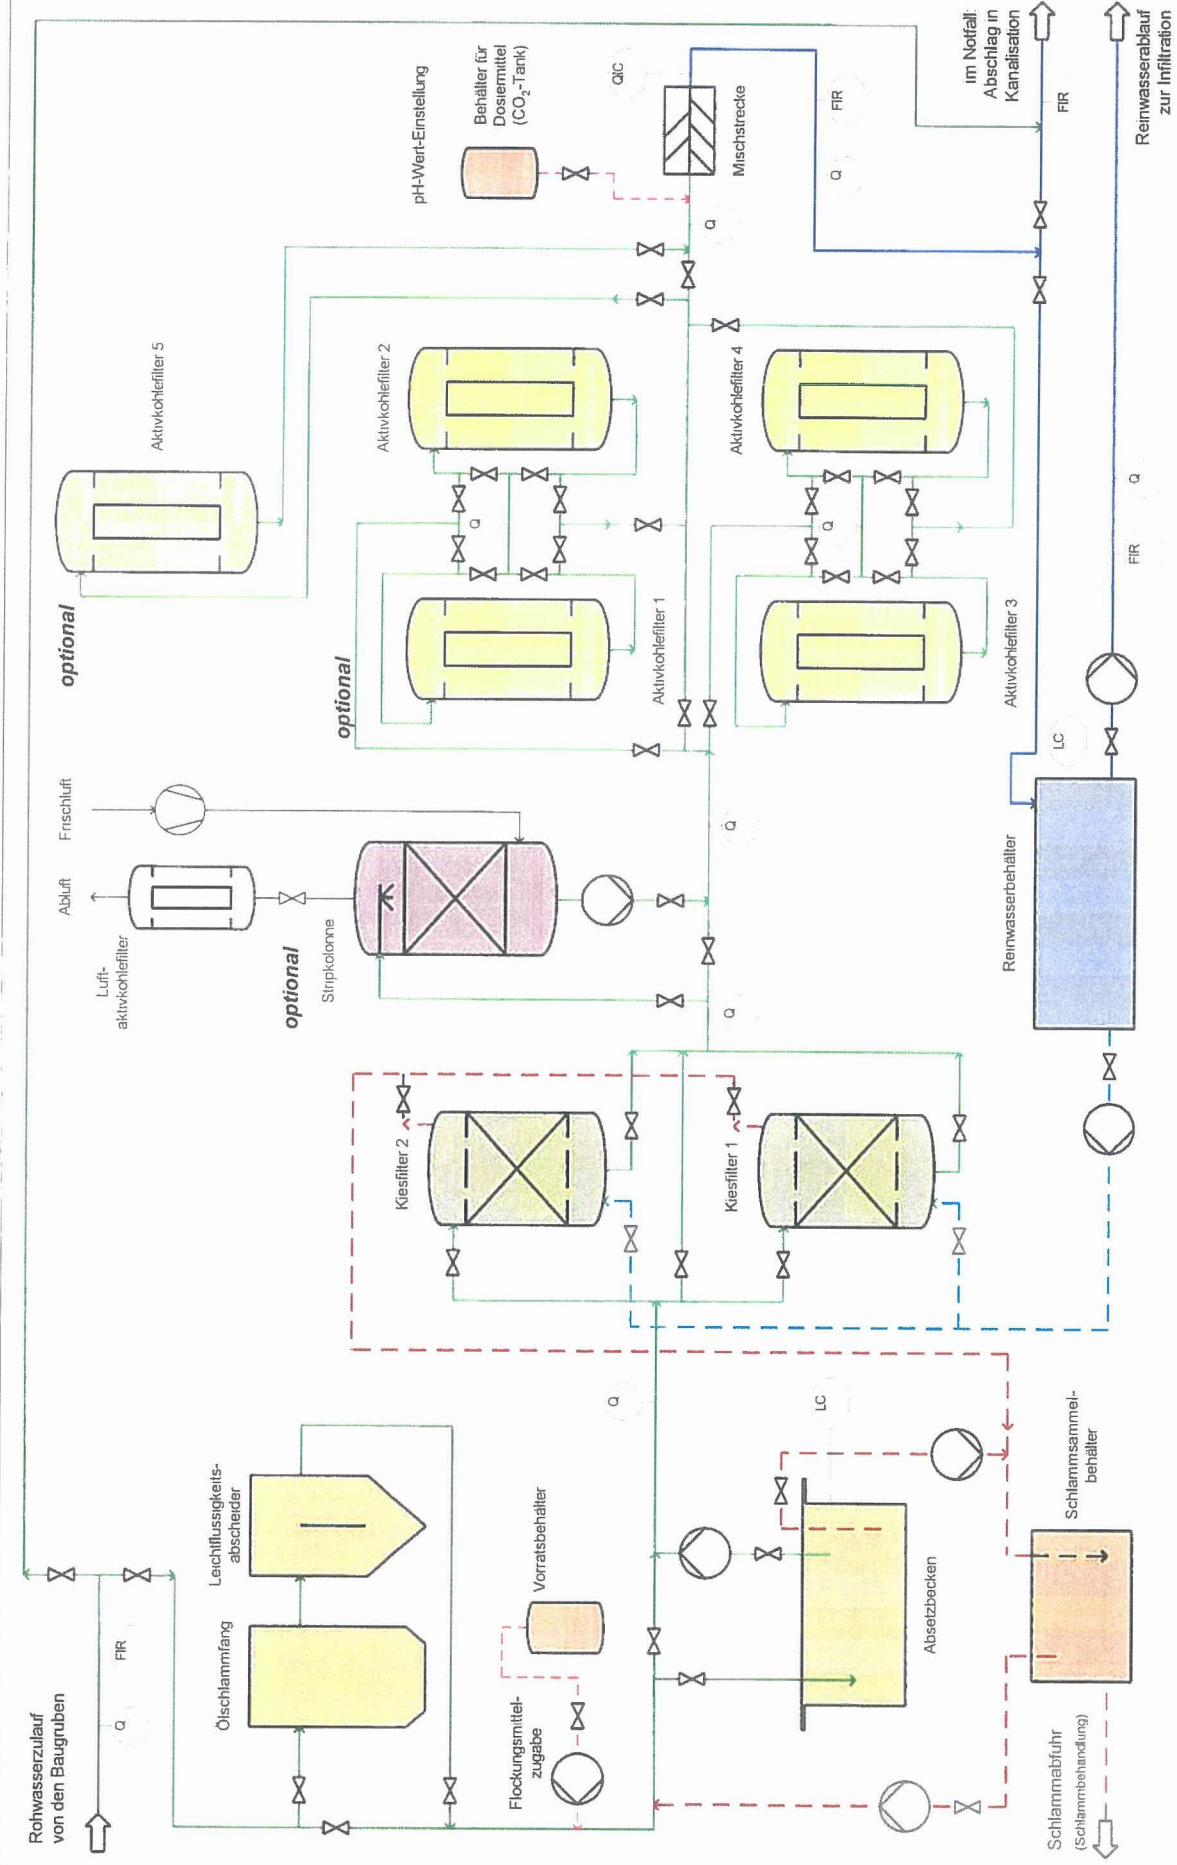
Rohwasserzulauf von den Baugruben

Q

FIR

Ölschlammfang

Leichtflüssigkeitsabscheider

Flockungsmittelzugabe

Vorratsbehälter

Q

Absetzbecken

LC

Schlammsammelbehälter

Schlammabfuhr (Schlammbehandlung)

Kiesfilter 2

Kiesfilter 1

optional

Luftaktivkohlefilter

Abluft

Frischluft

Stripkolonne

Q

Q

optional

Aktivkohlefilter 5

optional

Aktivkohlefilter 2

Q

Aktivkohlefilter 1

Aktivkohlefilter 4

Q

Aktivkohlefilter 3

pH-Wert-Einstellung

Behälter für Dosiermittel ($CO_2$-Tank)

QIC

Mischstrecke

Q

FIR

Q

im Notfall: Abschlag in Kanalisation

FIR

Reinwasserablauf zur Infiltration

Q

FIR

LC

Reinwasserbehälter